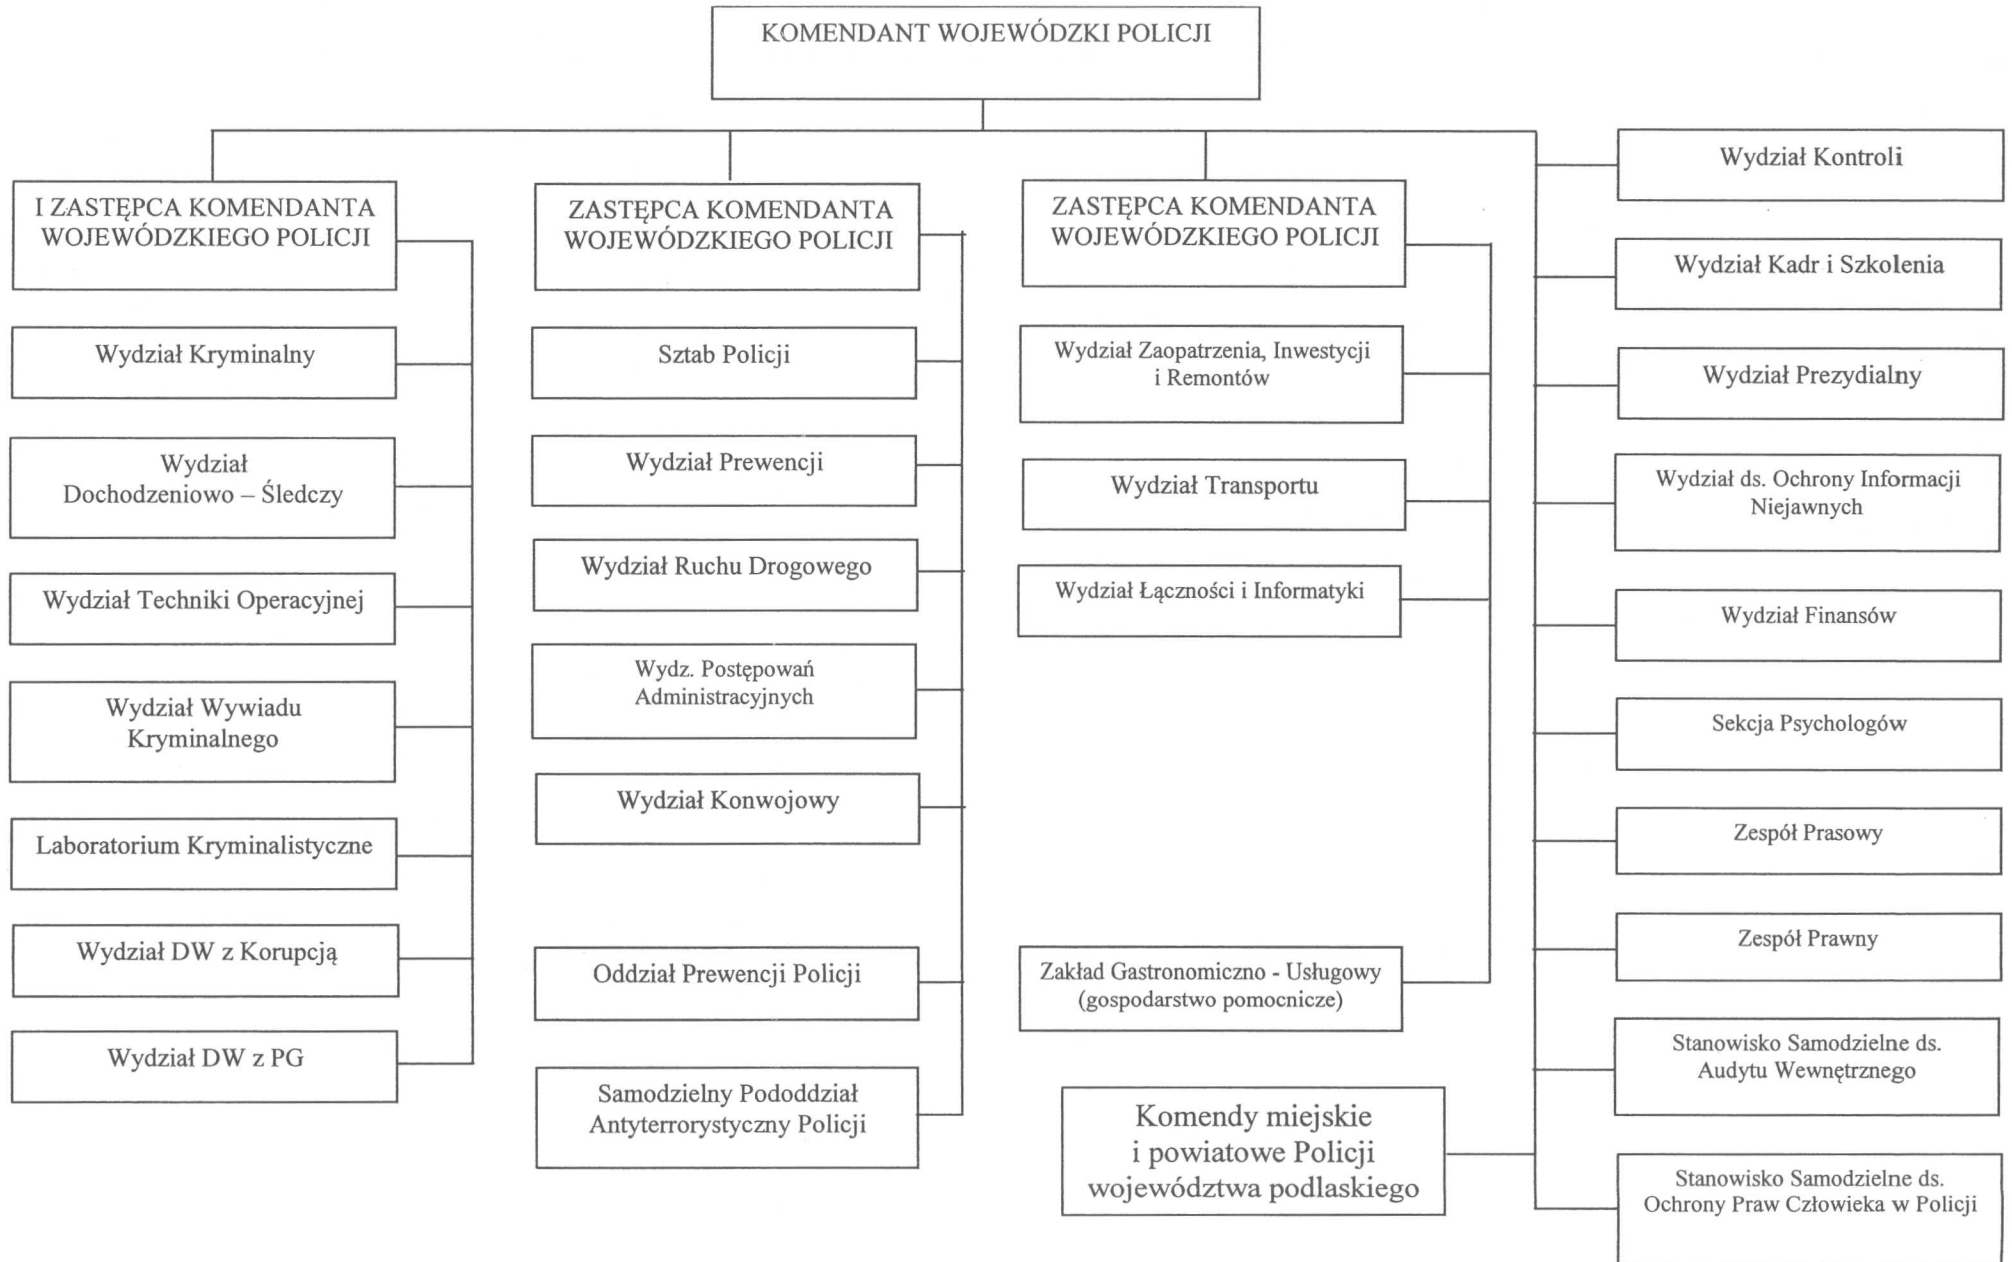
KOMENDANT WOJEWÓDZKI POLICJI

I ZASTĘPCA KOMENDANTA WOJEWÓDZKIEGO POLICJI

Wydział Kryminalny

Wydział Dochodzeniowo – Śledczy

Wydział Techniki Operacyjnej

Wydział Wywiadu Kryminalnego

Laboratorium Kryminalistyczne

Wydział DW z Korupcją

Wydział DW z PG

ZASTĘPCA KOMENDANTA WOJEWÓDZKIEGO POLICJI

Sztab Policji

Wydział Prewencji

Wydział Ruchu Drogowego

Wydz. Postępowań Administracyjnych

Wydział Konwojowy

Oddział Prewencji Policji

Samodzielny Pododdział Antyterrorystyczny Policji

ZASTĘPCA KOMENDANTA WOJEWÓDZKIEGO POLICJI

Wydział Zaopatrzenia, Inwestycji i Remontów

Wydział Transportu

Wydział Łączności i Informatyki

Zakład Gastronomiczno - Usługowy (gospodarstwo pomocnicze)

Komendy miejskie i powiatowe Policji województwa podlaskiego

Wydział Kontroli

Wydział Kadr i Szkolenia

Wydział Prezydialny

Wydział ds. Ochrony Informacji Niejawnych

Wydział Finansów

Sekcja Psychologów

Zespół Prasowy

Zespół Prawny

Stanowisko Samodzielne ds. Audytu Wewnętrznego

Stanowisko Samodzielne ds. Ochrony Praw Człowieka w Policji